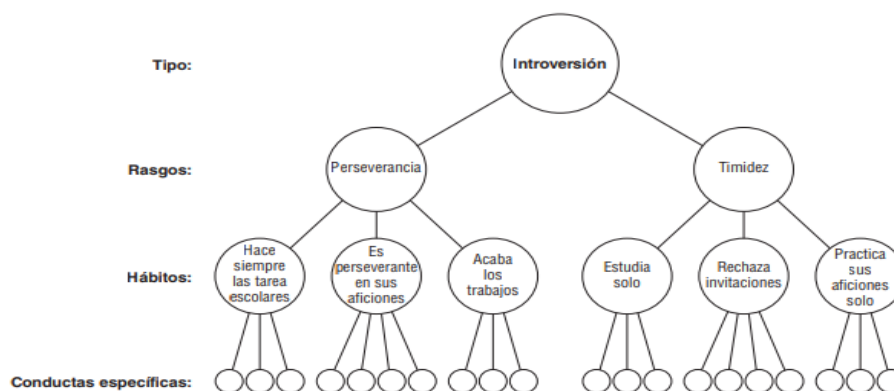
Tipo:

Introversión

Rasgos:

Perseverancia

Timidez

Hábitos:

Hace siempre las tarea escolares

Es perseverante en sus aficiones

Acaba los trabajos

Estudia solo

Rechaza invitaciones

Practica sus aficiones solo

Conductas específicas: